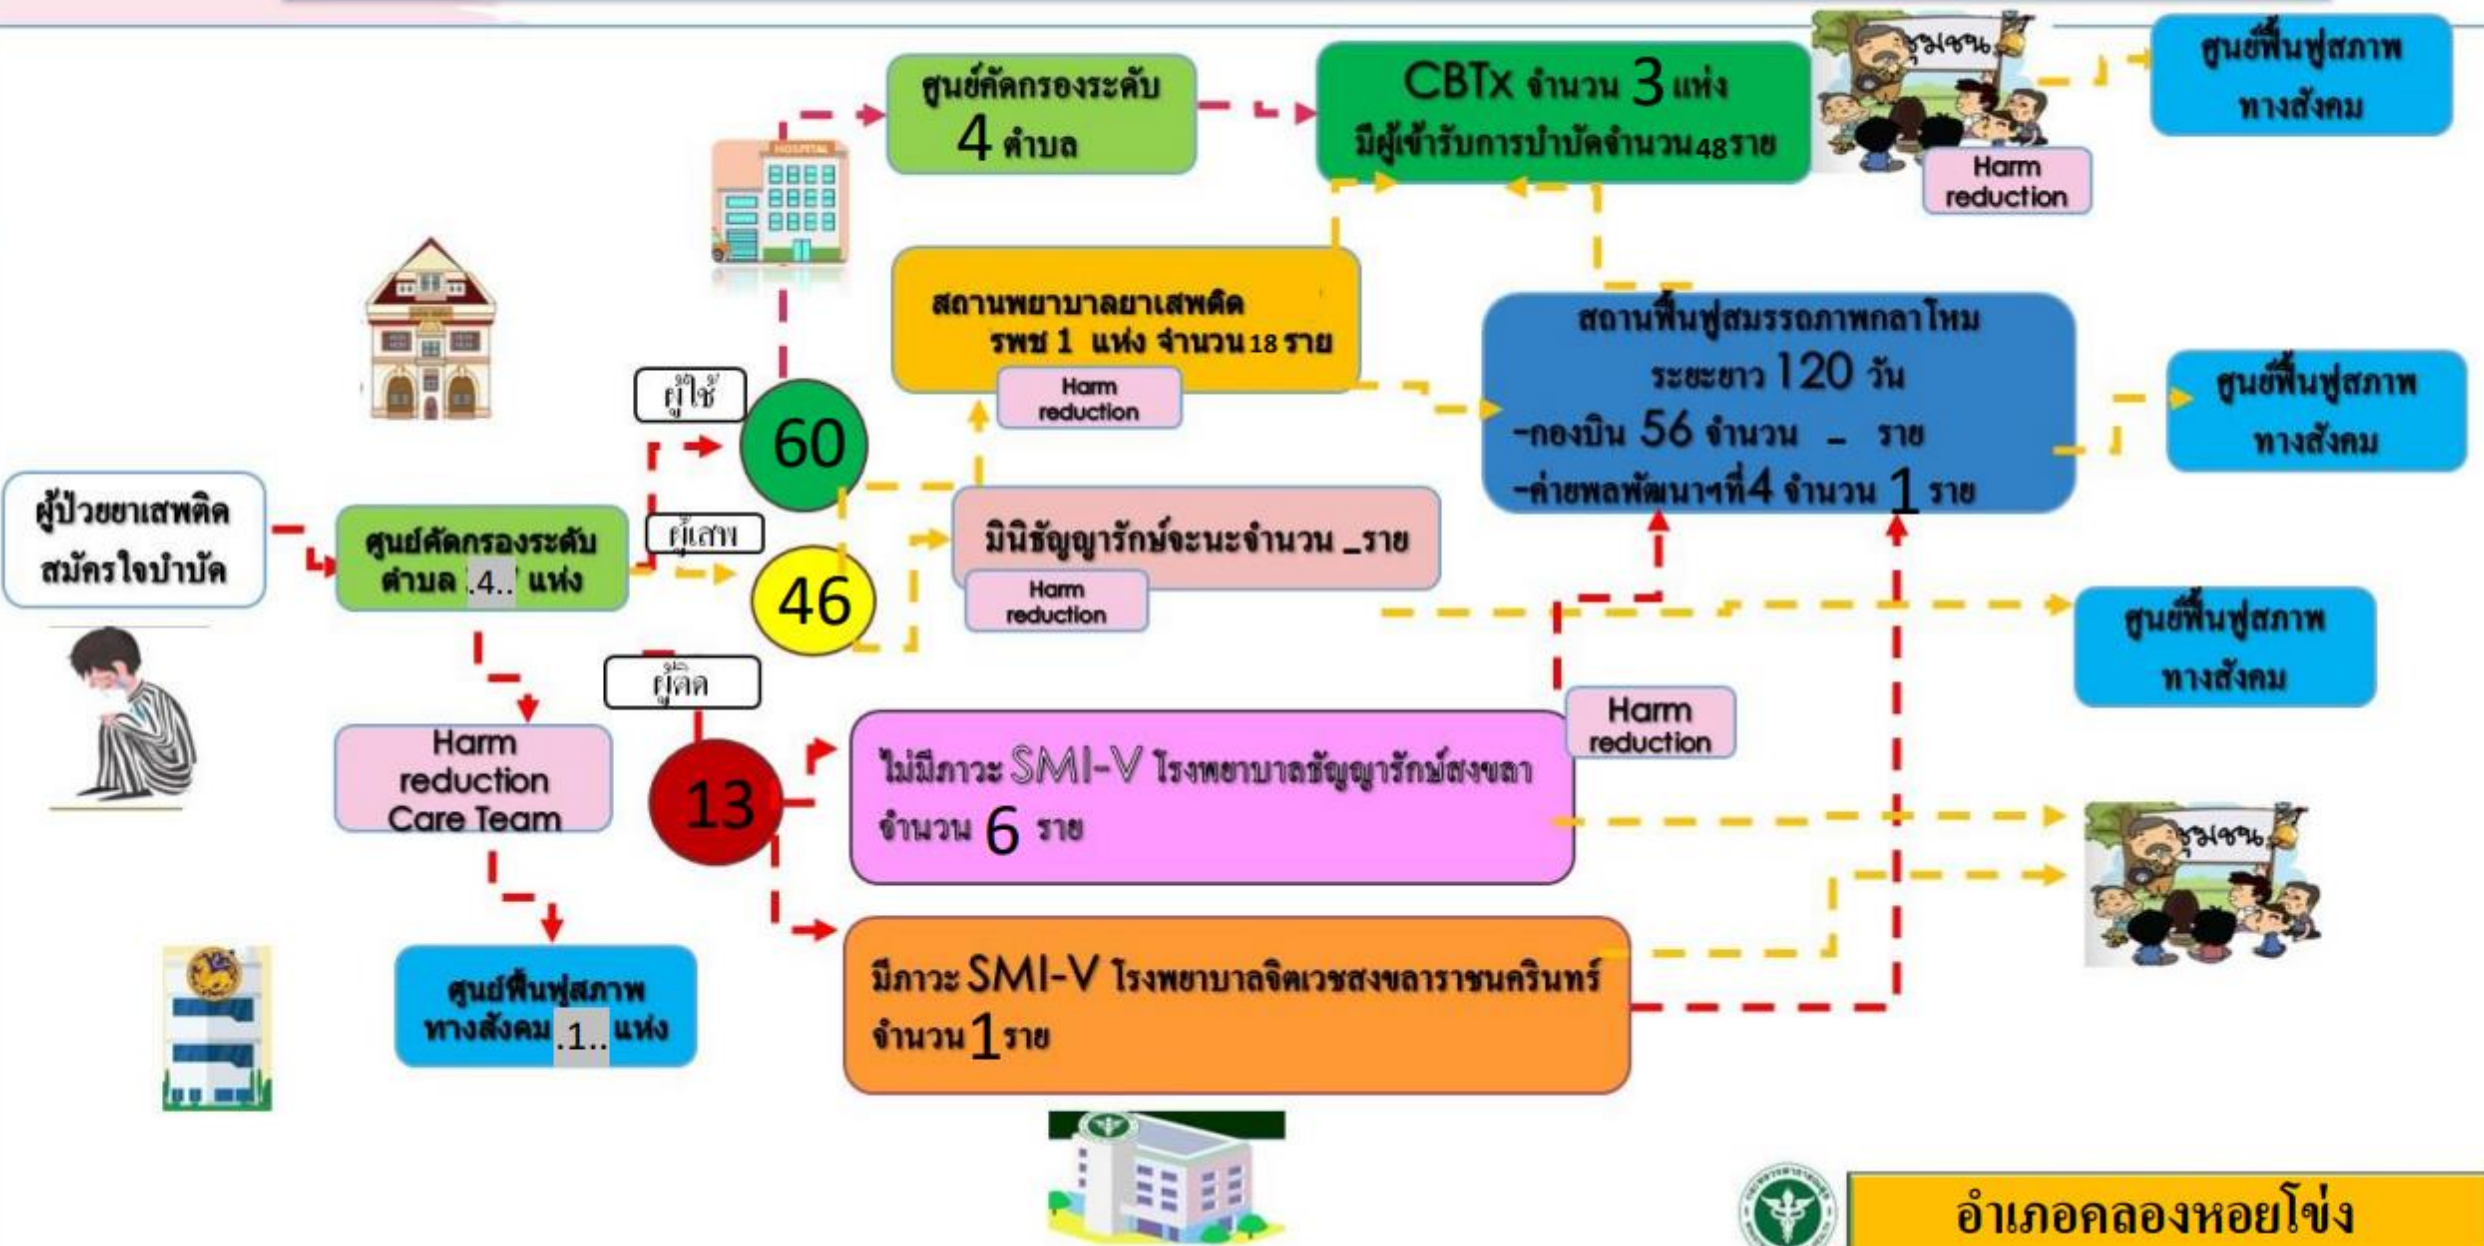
ผู้ป่วยยาเสพติด สมัครใจบำบัด

ศูนย์คัดกรองระดับ ตำบล .4.. แห่ง

Harm reduction Care Team

ศูนย์ฟื้นฟูสภาพ ทางสังคม .1.. แห่ง

ผู้ใช้

60

ผู้เสพ

46

ผู้ติด

13

ศูนย์คัดกรองระดับ 4 ตำบล

CBTx จำนวน 3 แห่ง มีผู้เข้ารับการบำบัดจำนวน48ราย

ชุมชน

Harm reduction

ศูนย์ฟื้นฟูสภาพ ทางสังคม

สถานพยาบาลยาเสพติด รพช 1 แห่ง จำนวน18 ราย

Harm reduction

สถานฟื้นฟูสมรรถภาพกลาโหม ระยะยาว 120 วัน -กองบิน 56 จำนวน - ราย -ค่ายพลพัฒนาฯที่4 จำนวน 1 ราย

ศูนย์ฟื้นฟูสภาพ ทางสังคม

มินิธัญญารักษ์จะนะจำนวน _ราย

Harm reduction

ศูนย์ฟื้นฟูสภาพ ทางสังคม

Harm reduction

ไม่มีภาวะ SMI-V โรงพยาบาลธัญญารักษ์สงขลา จำนวน 6 ราย

ชุมชน

มีภาวะ SMI-V โรงพยาบาลจิตเวชสงขลาราชนครินทร์ จำนวน 1 ราย

HOSPITAL

อำเภอคลองหอยโข่ง